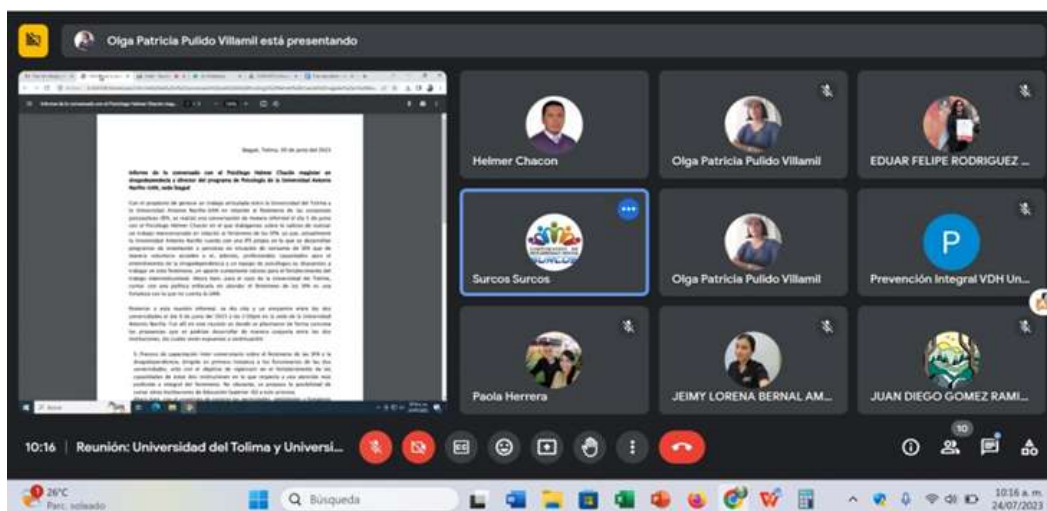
Olga Patricia Pulido Villamil está presentando

Ibagué, Tolima, 05 de junio del 2023

Informe de la conversación con el Psicólogo Helmer Chacón magister en drogodependencia y director del programa de Psicología de la Universidad Antonio Nariño UAN, sede Ibagué

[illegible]

Helmer Chacon

Olga Patricia Pulido Villamil

EDUAR FELIPE RODRIGUEZ ...

Surcos Surcos

Olga Patricia Pulido Villamil

P

Prevención Integral VDH Un...

Paola Herrera

JEIMY LORENA BERNAL AM...

JUAN DIEGO GOMEZ RAMI...

10:16 | Reunión: Universidad del Tolima y Universi...

10

26°C
Parc. soleado

Búsqueda

10:16 a. m.
24/07/2023